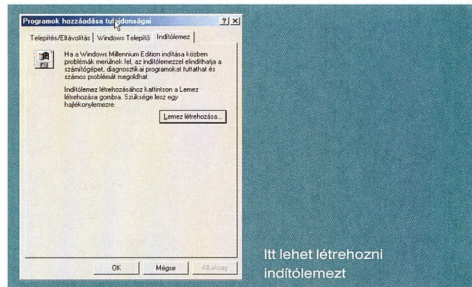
Programok hozzáadása tulajdonságai

?
×

Telepítés/Eltávolítás
Windows Telepítő
Indítólemez

Ha a Windows Millennium Edition indítása közben problémák merülnek fel, az indítólemezzel elindíthatja a számítógépet, diagnosztikai programokat futtathat és számos problémát megoldhat.

Indítólemez létrehozásához kattintson a Lemez létrehozása gombra. Szüksége lesz egy hajlékonylemezre.

Lemez létrehozása...

OK
Mégse
Alkalmaz

Itt lehet létrehozni indítólemezt